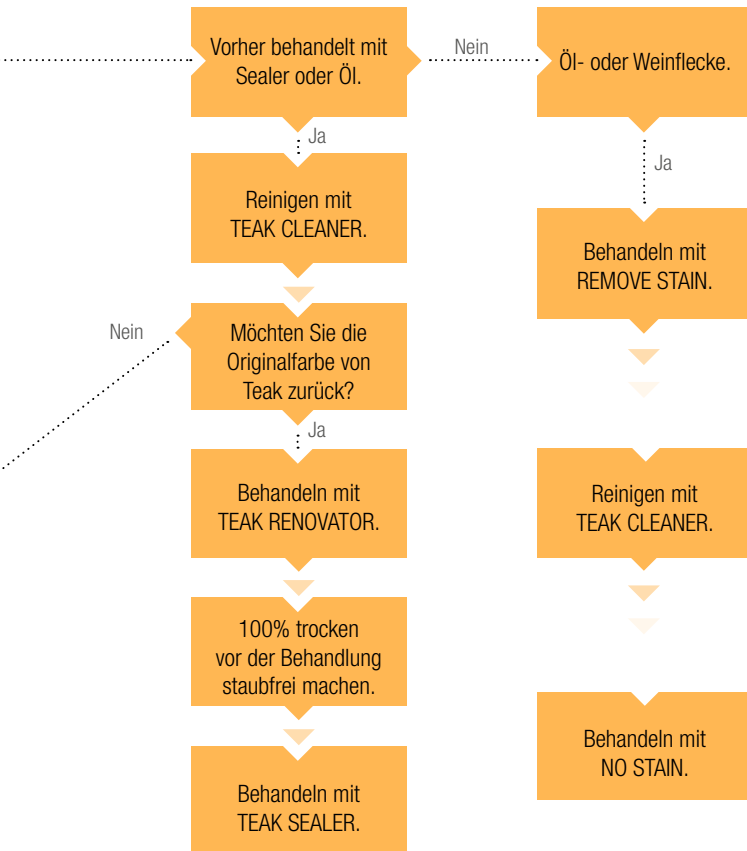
Vorher behandelt mit Sealer oder Öl.

Nein

Öl- oder Weinflecke.

Ja

Reinigen mit TEAK CLEANER.

Ja

Behandeln mit REMOVE STAIN.

Nein

Möchten Sie die Originalfarbe von Teak zurück?

Ja

Behandeln mit TEAK RENOVATOR.

Reinigen mit TEAK CLEANER.

100% trocken vor der Behandlung staubfrei machen.

Behandeln mit NO STAIN.

Behandeln mit TEAK SEALER.